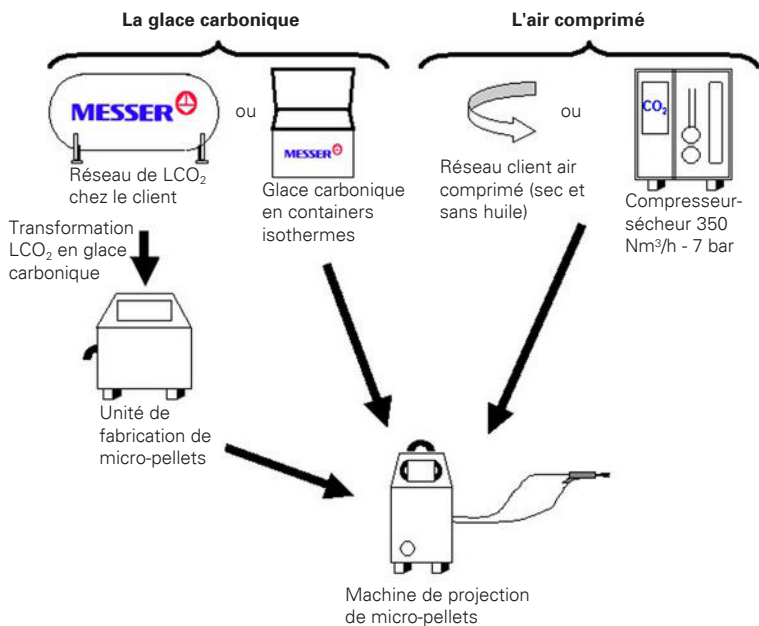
La glace carbonique

L'air comprimé

MESSER

ou

MESSER

ou

$CO_2$

Réseau de $LCO_2$ chez le client

Glace carbonique en containers isothermes

Réseau client air comprimé (sec et sans huile)

Compresseur-sécheur 350 $Nm^3/h$ - 7 bar

Transformation $LCO_2$ en glace carbonique

Unité de fabrication de micro-pellets

Machine de projection de micro-pellets